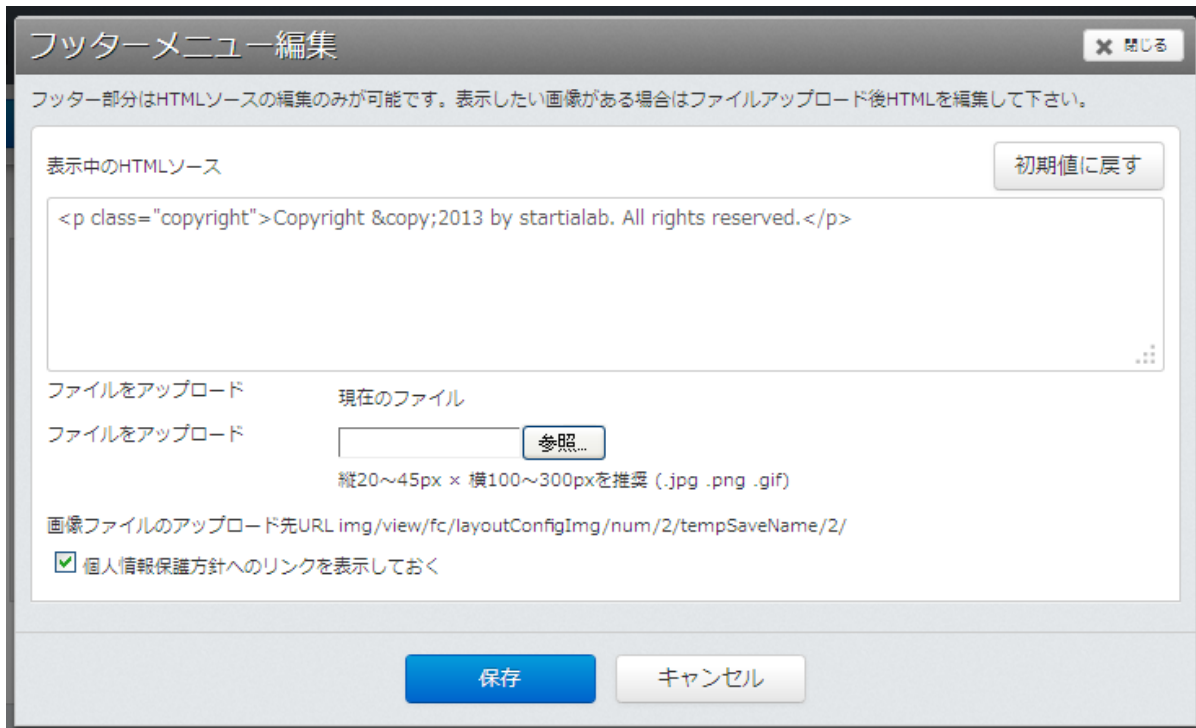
フッターメニュー編集

閉じる

フッター部分はHTMLソースの編集のみが可能です。表示したい画像がある場合はファイルアップロード後HTMLを編集して下さい。

表示中のHTMLソース

初期値に戻す

<p class="copyright">Copyright &copy;2013 by startialab. All rights reserved.</p>

ファイルをアップロード

現在のファイル

ファイルをアップロード

参照...

縦20～45px × 横100～300pxを推奨 (.jpg .png .gif)

画像ファイルのアップロード先URL img/view/fc/layoutConfigImg/num/2/tempSaveName/2/

個人情報保護方針へのリンクを表示しておく

保存

キャンセル